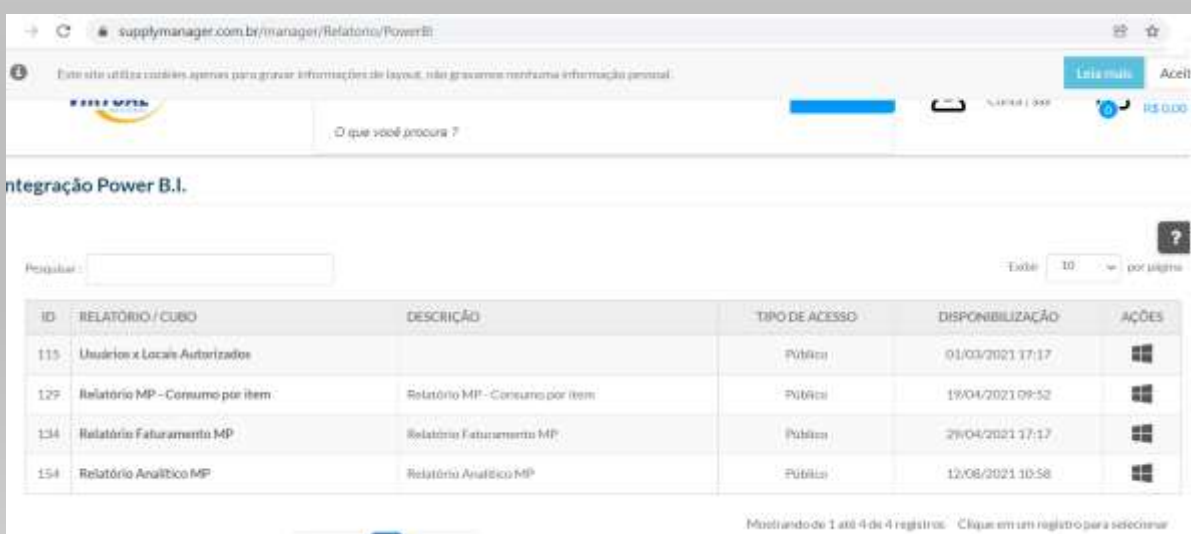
supplymanager.com.br/manager/Relatorio/PowerBI

Este site utiliza cookies apenas para gravar informações de layout, não gravamos nenhuma informação pessoal.

Leia mais

Aceit

VIRTUAL

O que você procura ?

Conta | Sair

0

R$ 0,00

ntegração Power B.I.

?

Pesquisar :

Exibir 10 por página

| ID | RELATÓRIO / CUBO | DESCRIÇÃO | TIPO DE ACESSO | DISPONIBILIZAÇÃO | AÇÕES |
|---|---|---|---|---|---|
| 115 | Usuários x Locais Autorizados | | Público | 01/03/2021 17:17 | |
| 129 | Relatório MP - Consumo por item | Relatório MP - Consumo por item | Público | 19/04/2021 09:52 | |
| 134 | Relatório Faturamento MP | Relatório Faturamento MP | Público | 29/04/2021 17:17 | |
| 154 | Relatório Analítico MP | Relatório Analítico MP | Público | 12/08/2021 10:58 | |

Mostrando de 1 até 4 de 4 registros Clique em um registro para selecionar